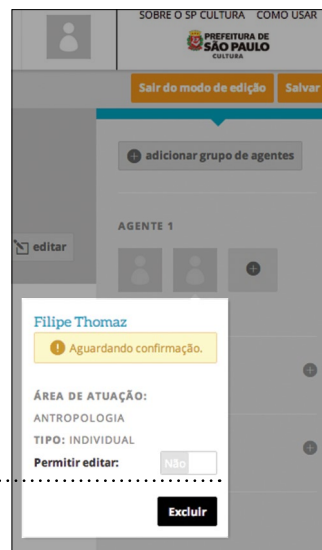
SOBRE O SP CULTURA COMO USAR

PREFEITURA DE SÃO PAULO CULTURA

Sair do modo de edição

Salvar

adicionar grupo de agentes

editar

AGENTE 1

Filipe Thomaz

Aguardando confirmação.

ÁREA DE ATUAÇÃO:

ANTROPOLOGIA

TIPO: INDIVIDUAL

Permitir editar:

Não

Excluir